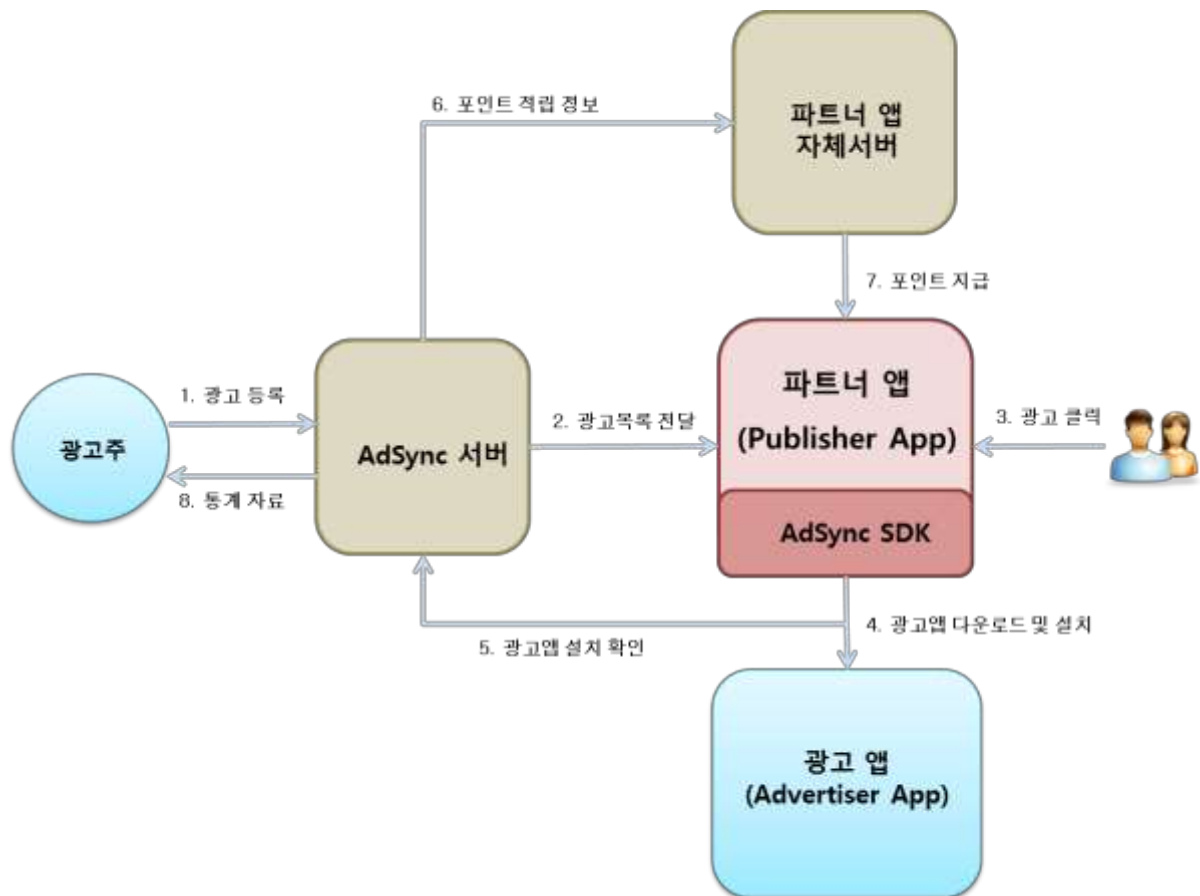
6. 포인트 적립 정보

파트너 앱
자체서버

7. 포인트 지급

1. 광고 등록

광고주

8. 통계 자료

AdSync 서버

2. 광고목록 전달

파트너 앱
(Publisher App)

AdSync SDK

3. 광고 클릭

4. 광고앱 다운로드 및 설치

5. 광고앱 설치 확인

광고 앱
(Advertiser App)